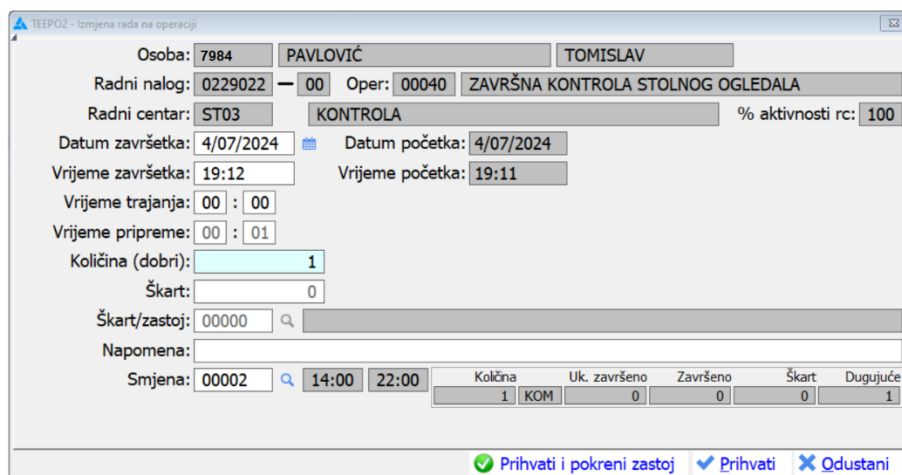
TEEPO2 - Izmjena rada na operaciji

Osoba: 7984 PAVLOVIĆ TOMISLAV

Radni nalog: 0229022 — 00 Oper: 00040 ZAVRŠNA KONTROLA STOLNOG OGLEDALA

Radni centar: ST03 KONTROLA % aktivnosti rc: 100

Datum završetka: 4/07/2024 Datum početka: 4/07/2024

Vrijeme završetka: 19:12 Vrijeme početka: 19:11

Vrijeme trajanja: 00 : 00

Vrijeme pripreme: 00 : 01

Količina (dobri): 1

Škart: 0

Škart/zastoj: 00000

Napomena:

Smjena: 00002 14:00 22:00

| Količina | | Uk. završeno | Završeno | Škart | Dugujuće |
|---|---|---|---|---|---|
| 1 | KOM | 0 | 0 | 0 | 1 |

Prihvati i pokreni zastoj Prihvati Odustani